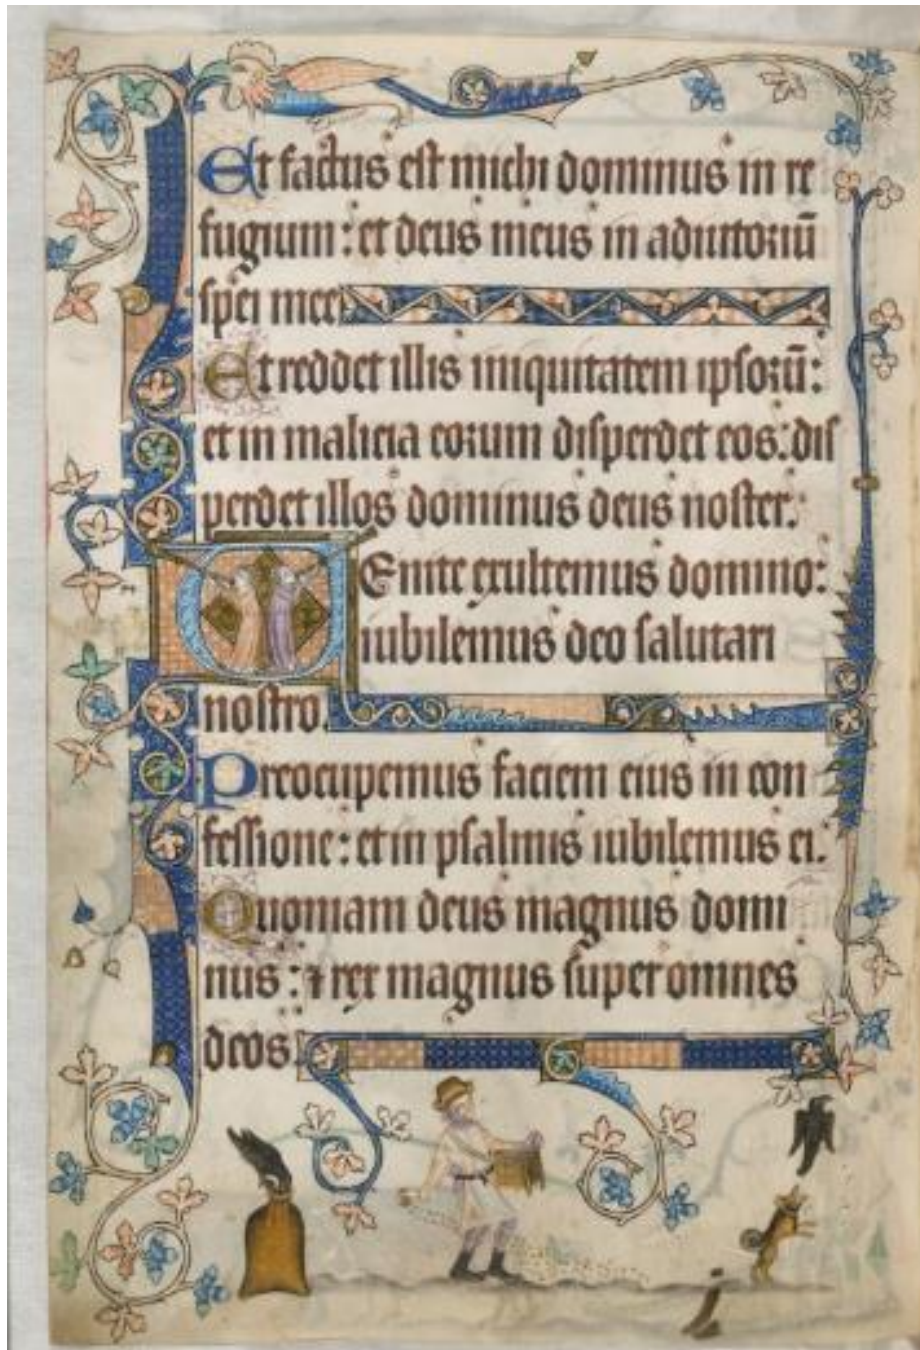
Et factus est michi dominus in refugium: et deus meus in adiutoriũ spei mee.

Et reddet illis iniquitatem ipsorũ: et in malicia eorum disperdet eos: disperdet illos dominus deus noster.

Venite exultemus domino: iubilemus deo salutari nostro.

Preocupemus faciem eius in confessione: et in psalmis iubilemus ei.

Quoniam deus magnus dominus: et rex magnus super omnes deos.